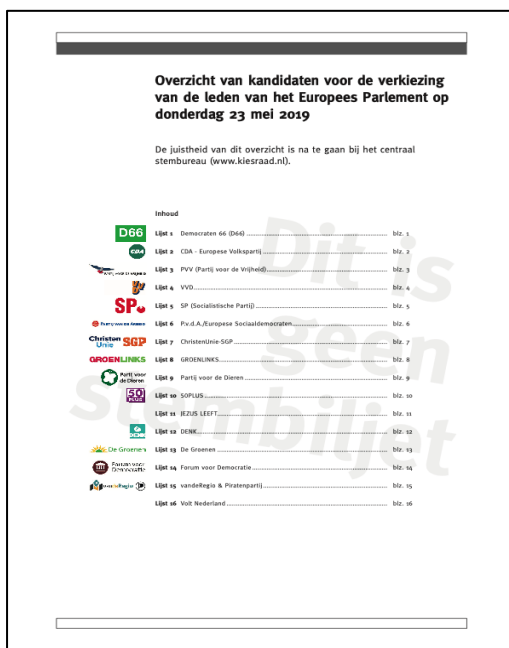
Overzicht van kandidaten voor de verkiezing van de leden van het Europees Parlement op donderdag 23 mei 2019

De juistheid van dit overzicht is na te gaan bij het centraal stembureau (www.kiesraad.nl).

Inhoud

D66 Lijst 1 Democraten 66 (D66) ........ blz. 1
CDA Lijst 2 CDA - Europese Volkspartij ........ blz. 2
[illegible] Lijst 3 PVV (Partij voor de Vrijheid) ........ blz. 3
Lijst 4 VVD ........ blz. 4
SP Lijst 5 SP (Socialistische Partij) ........ blz. 5
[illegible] Lijst 6 P.v.d.A./Europese Sociaaldemocraten ........ blz. 6
ChristenUnie SGP Lijst 7 ChristenUnie-SGP ........ blz. 7
GROENLINKS Lijst 8 GROENLINKS ........ blz. 8
Partij voor de Dieren Lijst 9 Partij voor de Dieren ........ blz. 9
50 PLUS Lijst 10 50PLUS ........ blz. 10
Lijst 11 JEZUS LEEFT ........ blz. 11
DENK Lijst 12 DENK ........ blz. 12
De Groenen Lijst 13 De Groenen ........ blz. 13
Forum voor Democratie Lijst 14 Forum voor Democratie ........ blz. 14
vandeRegio Lijst 15 vandeRegio & Piratenpartij ........ blz. 15
Lijst 16 Volt Nederland ........ blz. 16

Dit is geen stembiljet